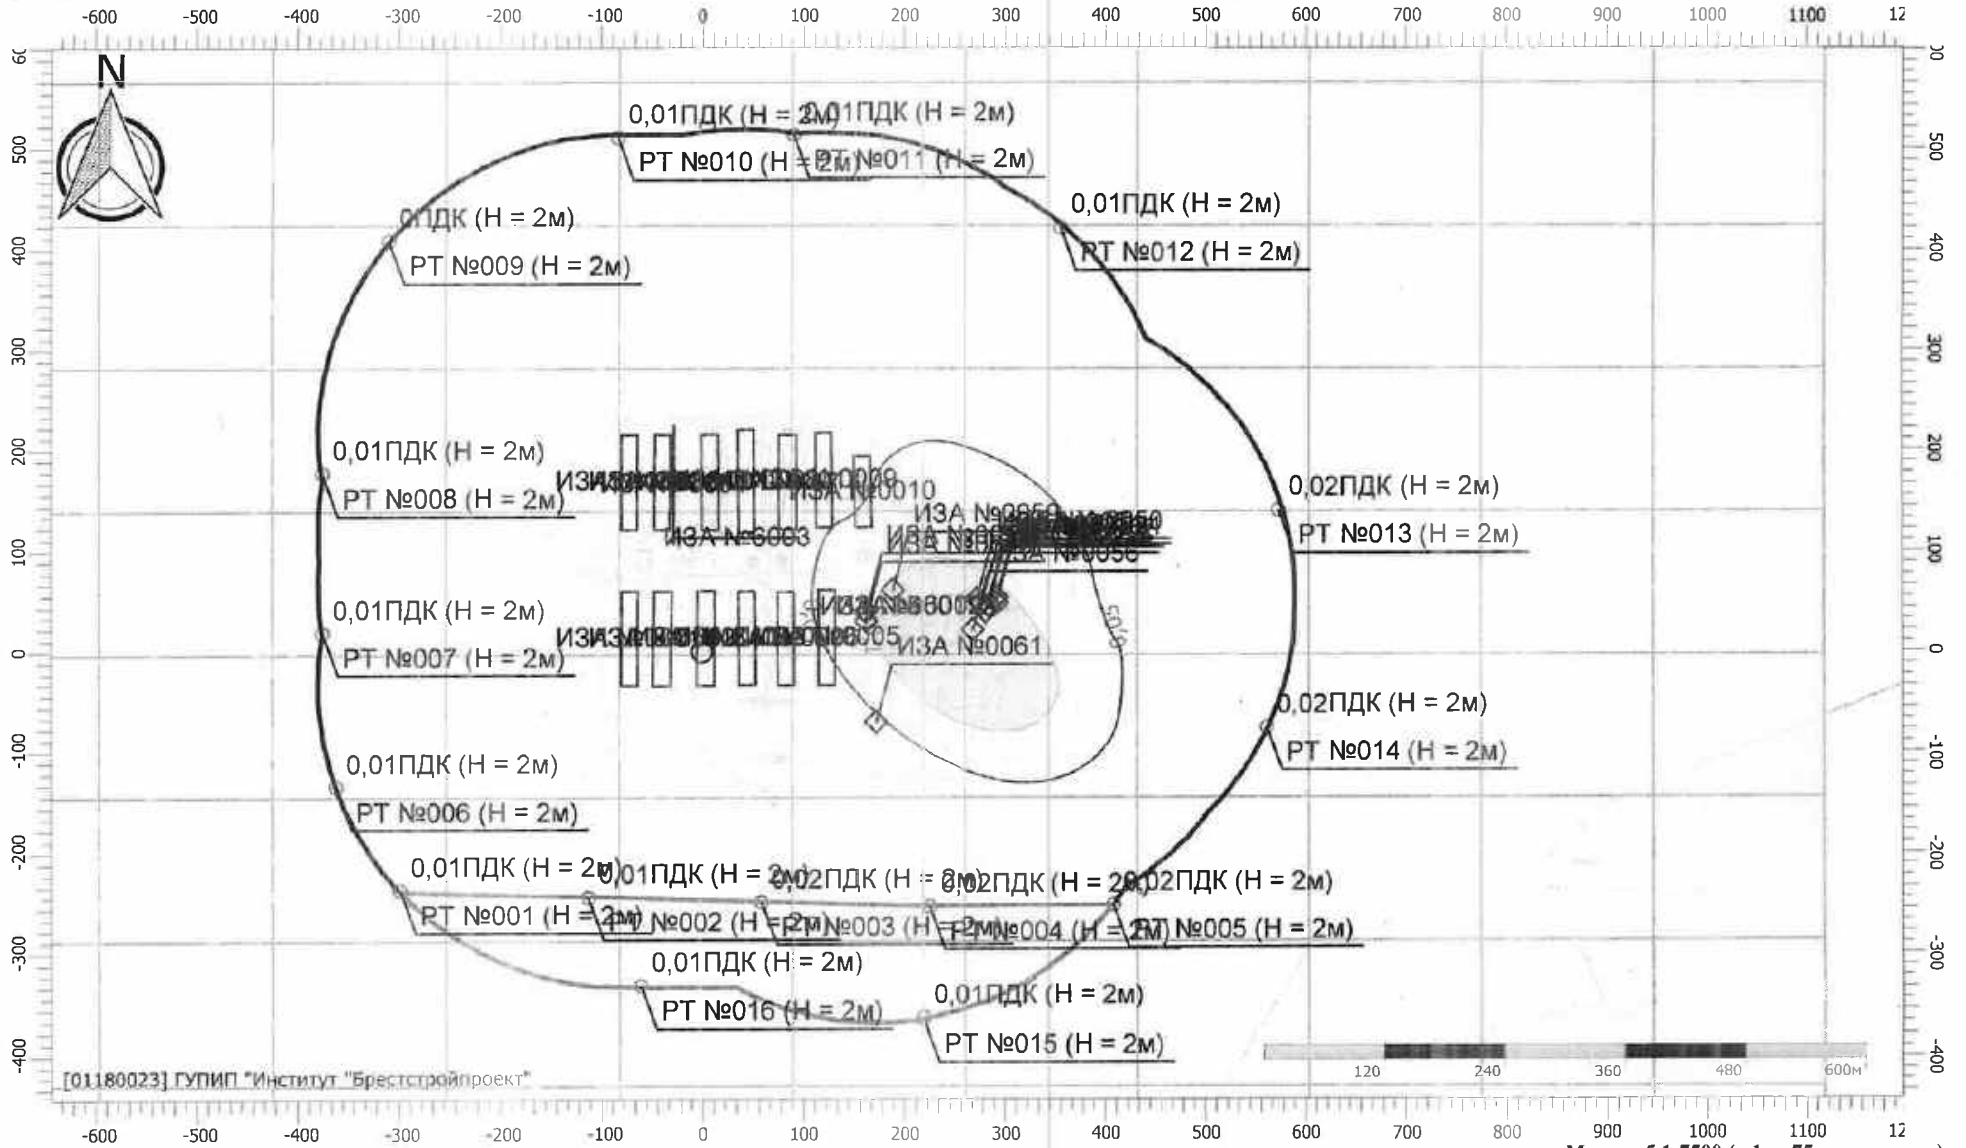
-600 -500 -400 -300 -200 -100 0 100 200 300 400 500 600 700 800 900 1000 1100 12

N

0,01ПДК (Н = 2м)
0,01ПДК (Н = 2м)
РТ №010 (Н = 2м)
РТ №011 (Н = 2м)

0,01ПДК (Н = 2м)
РТ №012 (Н = 2м)

0ПДК (Н = 2м)
РТ №009 (Н = 2м)

0,01ПДК (Н = 2м)
РТ №008 (Н = 2м)

ИЗА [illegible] ИЗА №0010
ИЗА №6003
ИЗА №0059
ИЗА №0056

0,02ПДК (Н = 2м)
РТ №013 (Н = 2м)

0,01ПДК (Н = 2м)
РТ №007 (Н = 2м)

ИЗА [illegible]
ИЗА №6005
ИЗА №0061

0,02ПДК (Н = 2м)
РТ №014 (Н = 2м)

0,01ПДК (Н = 2м)
РТ №006 (Н = 2м)

0,01ПДК (Н = 2м)
0,01ПДК (Н = 2м)
0,02ПДК (Н = 2м)
0,02ПДК (Н = 2м)
0,02ПДК (Н = 2м)
РТ №001 (Н = 2м)
РТ №002 (Н = 2м)
РТ №003 (Н = 2м)
РТ №004 (Н = 2м)
РТ №005 (Н = 2м)

0,01ПДК (Н = 2м)
РТ №016 (Н = 2м)

0,01ПДК (Н = 2м)
РТ №015 (Н = 2м)

120 240 360 480 600м

[01180023] ГУПИП "Институт "Брестстройпроект"

600 500 400 300 200 100 0 -100 -200 -300 -400

-600 -500 -400 -300 -200 -100 0 100 200 300 400 500 600 700 800 900 1000 1100 12